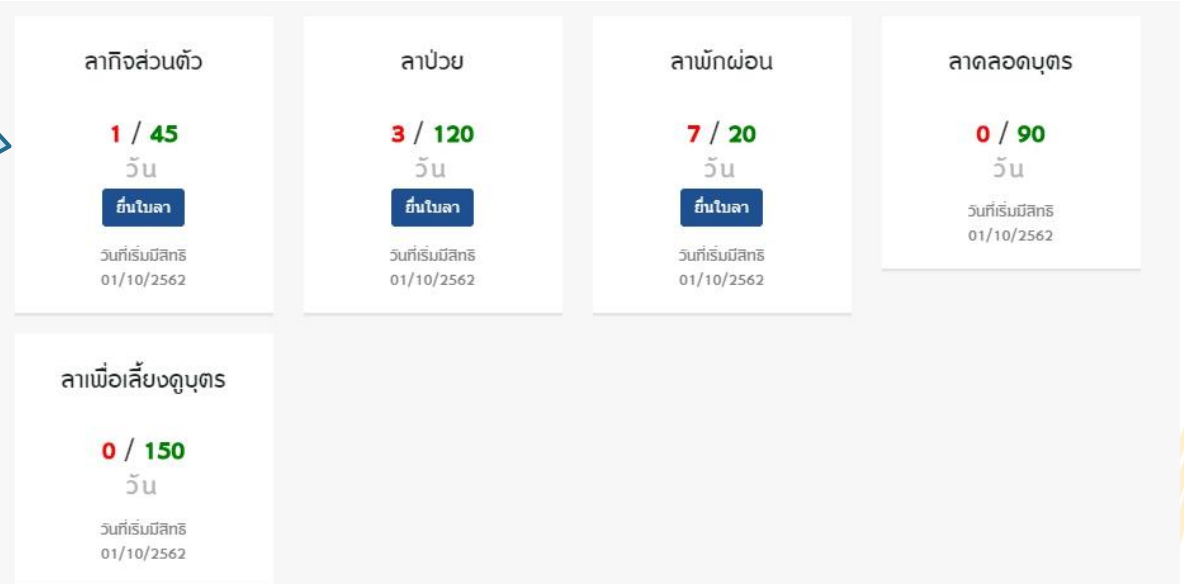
ลากิจส่วนตัว

1 / 45
วัน
ยื่นใบลา
วันที่เริ่มมีสิทธิ
01/10/2562

ลาป่วย

3 / 120
วัน
ยื่นใบลา
วันที่เริ่มมีสิทธิ
01/10/2562

ลาพักผ่อน

7 / 20
วัน
ยื่นใบลา
วันที่เริ่มมีสิทธิ
01/10/2562

ลาคลอดบุตร

0 / 90
วัน
วันที่เริ่มมีสิทธิ
01/10/2562

ลาเพื่อเลี้ยงดูบุตร

0 / 150
วัน
วันที่เริ่มมีสิทธิ
01/10/2562